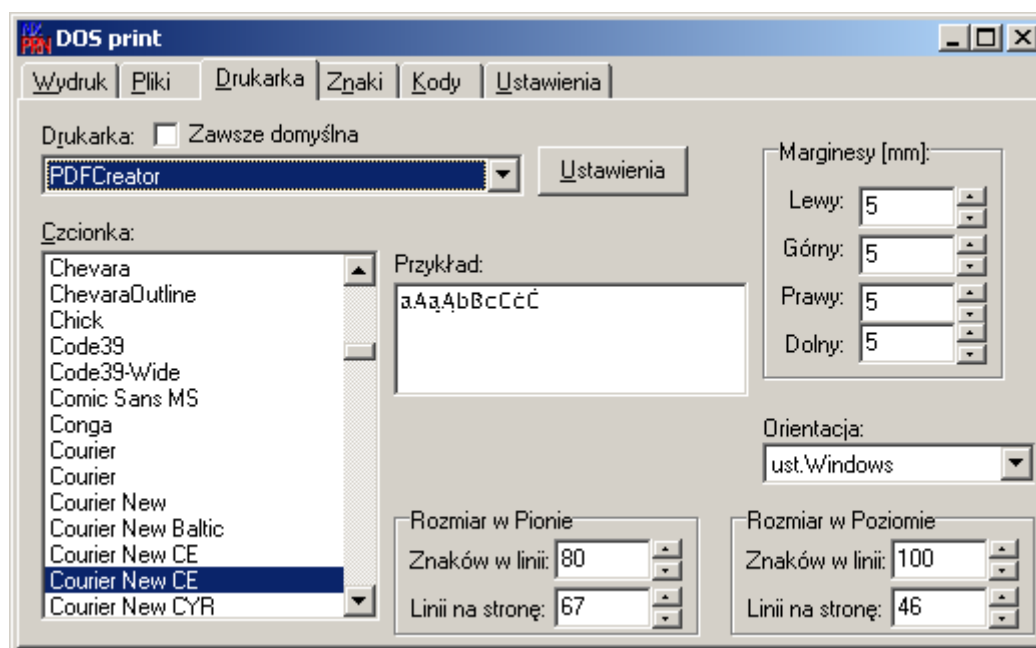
DOS print

Wydruk | Pliki | Drukarka | Znaki | Kody | Ustawienia

Drukarka: Zawsze domyślna
PDFCreator
Ustawienia

Marginesy [mm]:
Lewy: 5
Górny: 5
Prawy: 5
Dolny: 5

Czcionka:
Chevara
ChevaraOutline
Chick
Code39
Code39-Wide
Comic Sans MS
Conga
Courier
Courier
Courier New
Courier New Baltic
Courier New CE
Courier New CE
Courier New CYR

Przykład:
aAąĄbBcCċĊ

Orientacja:
ust.Windows

Rozmiar w Pionie
Znaków w linii: 80
Linii na stronę: 67

Rozmiar w Poziomie
Znaków w linii: 100
Linii na stronę: 46